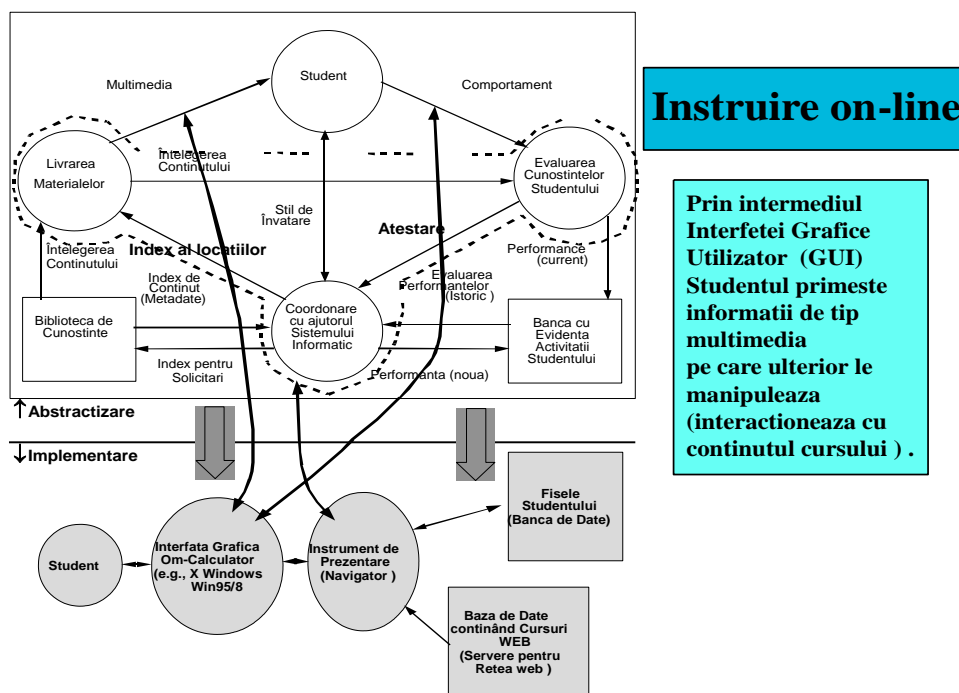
Student

Multimedia

Comportament

Instruire on-line

Livrarea Materialelor

Întelegerea Continutului

Evaluarea Cunostintelor Studentului

Stil de Învatare

Atestare

Întelegerea Continutului

Index al locatiilor

Performance (current)

Index de Continut (Metadate)

Evaluarea Performantelor (Istoric )

Biblioteca de Cunostinte

Coordonare cu ajutorul Sistemului Informatic

Banca cu Evidenta Activitatii Studentului

Index pentru Solicitari

Performanta (noua)

Prin intermediul Interfetei Grafice Utilizator (GUI) Studentul primeste informatii de tip multimedia pe care ulterior le manipuleaza (interactioneaza cu continutul cursului ) .

↑Abstractizare

↓Implementare

Fisele Studentului (Banca de Date)

Student

Interfata Grafica Om-Calculator (e.g., X Windows Win95/8

Instrument de Prezentare (Navigator )

Baza de Date continând Cursuri WEB (Servere pentru Retea web )